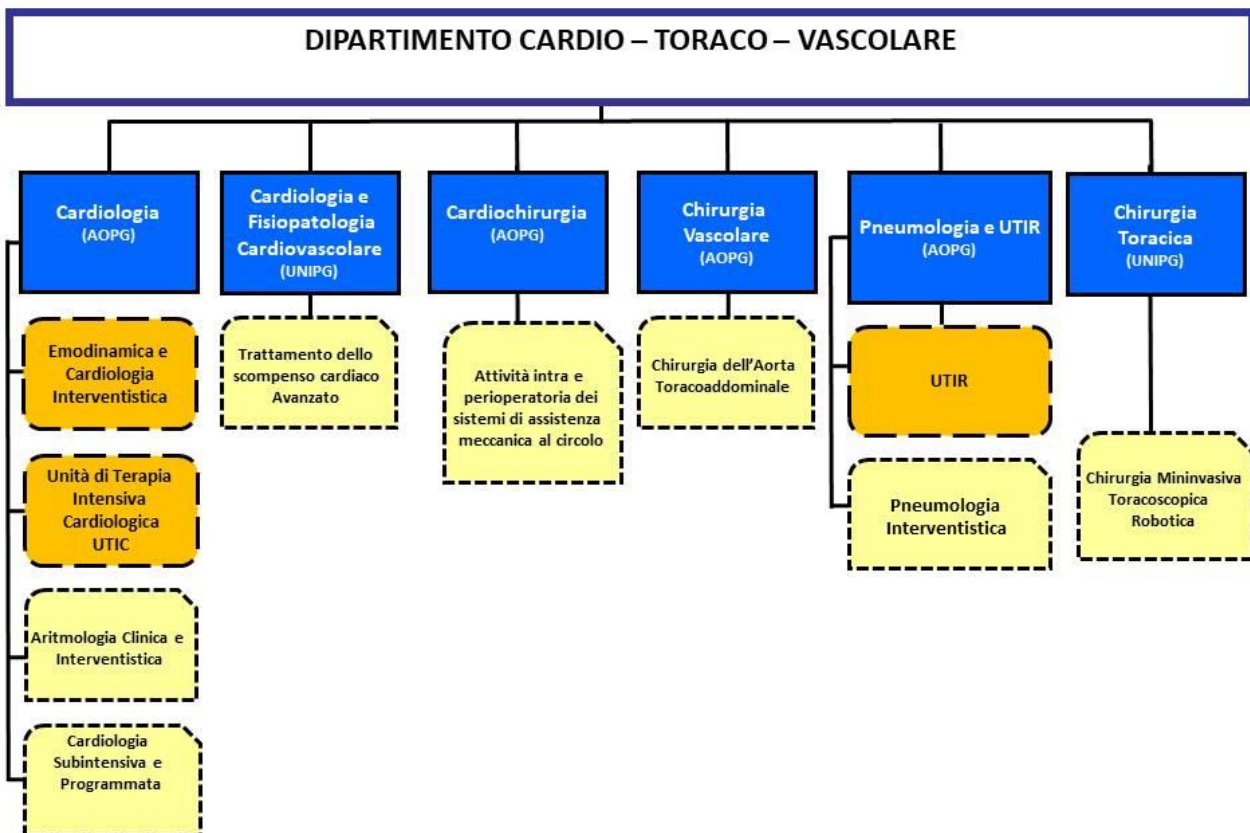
DIPARTIMENTO CARDIO – TORACO – VASCOLARE

Cardiologia
(AOPG)

Emodinamica e Cardiologia Interventistica

Unità di Terapia Intensiva Cardiologica UTIC

Aritmologia Clinica e Interventistica

Cardiologia Subintensiva e Programmata

Cardiologia e Fisiopatologia Cardiovascolare
(UNIPG)

Trattamento dello scompenso cardiaco Avanzato

Cardiochirurgia
(AOPG)

Attività intra e perioperatoria dei sistemi di assistenza meccanica al circolo

Chirurgia Vascolare
(AOPG)

Chirurgia dell'Aorta Toracoaddominale

Pneumologia e UTIR
(AOPG)

UTIR

Pneumologia Interventistica

Chirurgia Toracica
(UNIPG)

Chirurgia Mininvasiva Toracoscopica Robotica